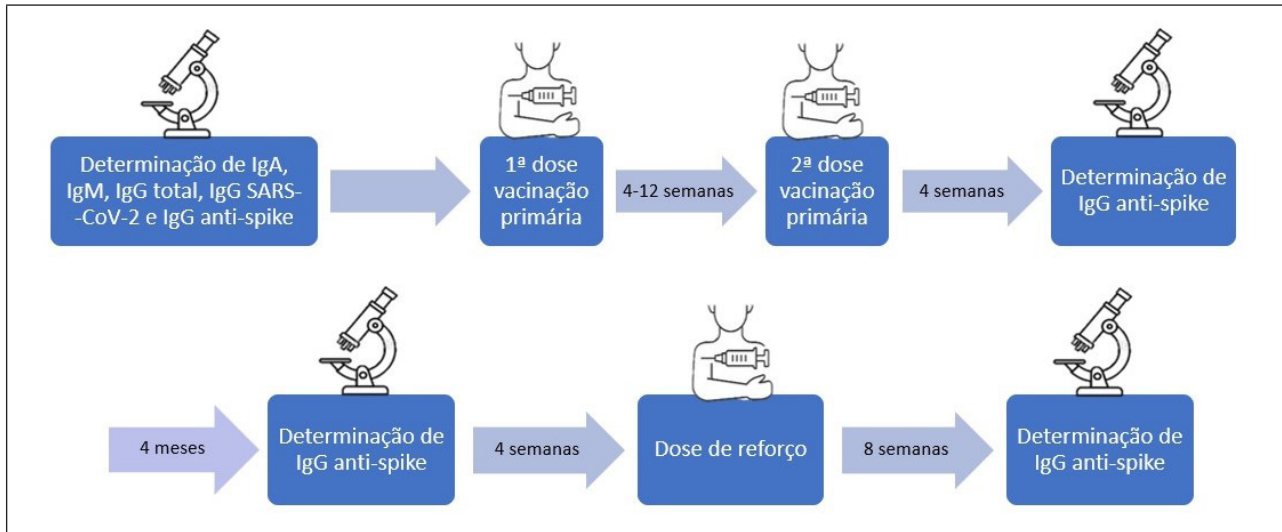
Determinação de IgA, IgM, IgG total, IgG SARS-CoV-2 e IgG anti-spike

1ª dose vacinação primária

4-12 semanas

2ª dose vacinação primária

4 semanas

Determinação de IgG anti-spike

4 meses

Determinação de IgG anti-spike

4 semanas

Dose de reforço

8 semanas

Determinação de IgG anti-spike